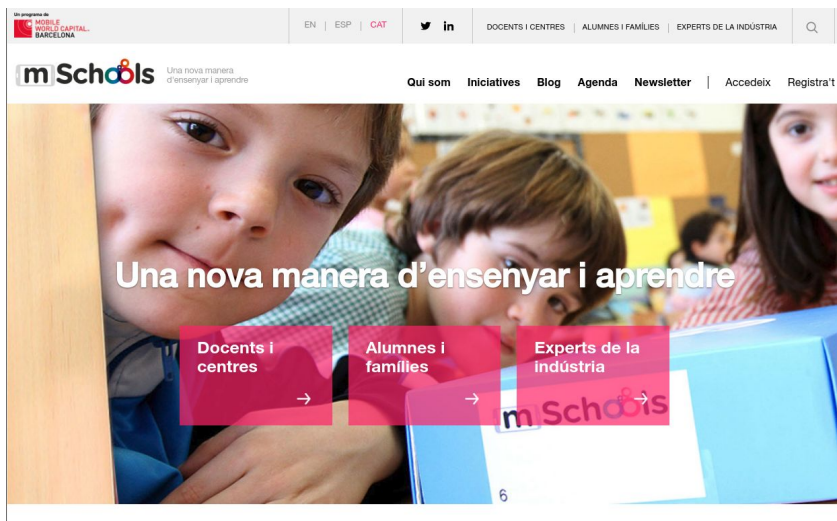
Un programa de MOBILE WORLD CAPITAL BARCELONA

EN | ESP | CAT

DOCENTS I CENTRES | ALUMNES I FAMÍLIES | EXPERTS DE LA INDÚSTRIA

mSchools Una nova manera d'ensenyar i aprendre

Qui som Iniciatives Blog Agenda Newsletter | Accedeix Registra't

Una nova manera d'ensenyar i aprendre

Docents i centres →

Alumnes i famílies →

Experts de la indústria →

mSchools

6